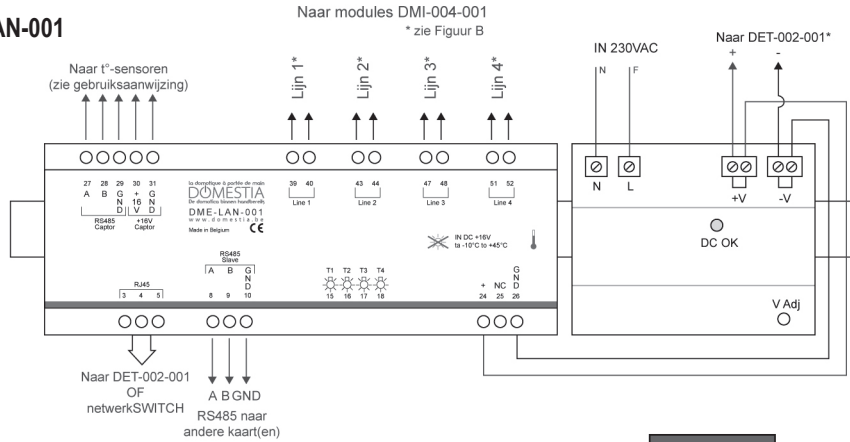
LAN-001

Naar modules DMI-004-001
* zie Figuur B

Naar t°-sensoren
(zie gebruiksaanwijzing)

Lijn 1*
Lijn 2*
Lijn 3*
Lijn 4*

IN 230VAC
N
F

Naar DET-002-001*
+
-

27 28 29 30 31
A B G N D + 16 V G N D
RS485 Captor
+16V Captor

la domotique à portée de main
DOMESTIA
De domotica binnen handbereik
DME-LAN-001
www.domestia.be
Made in Belgium
CE

39 40
Line 1
43 44
Line 2
47 48
Line 3
51 52
Line 4

N
L
+V
-V

DC OK

IN DC >16V
ta -10°C to +45°C

RS485
Slave
A B G N D
8 9 10

RJ45
3 4 5

T1 T2 T3 T4
15 16 17 18

+ NC G N D
24 25 26

V Adj

Naar DET-002-001
OF
netwerkSWITCH

A B GND
RS485 naar
andere kaart(en)